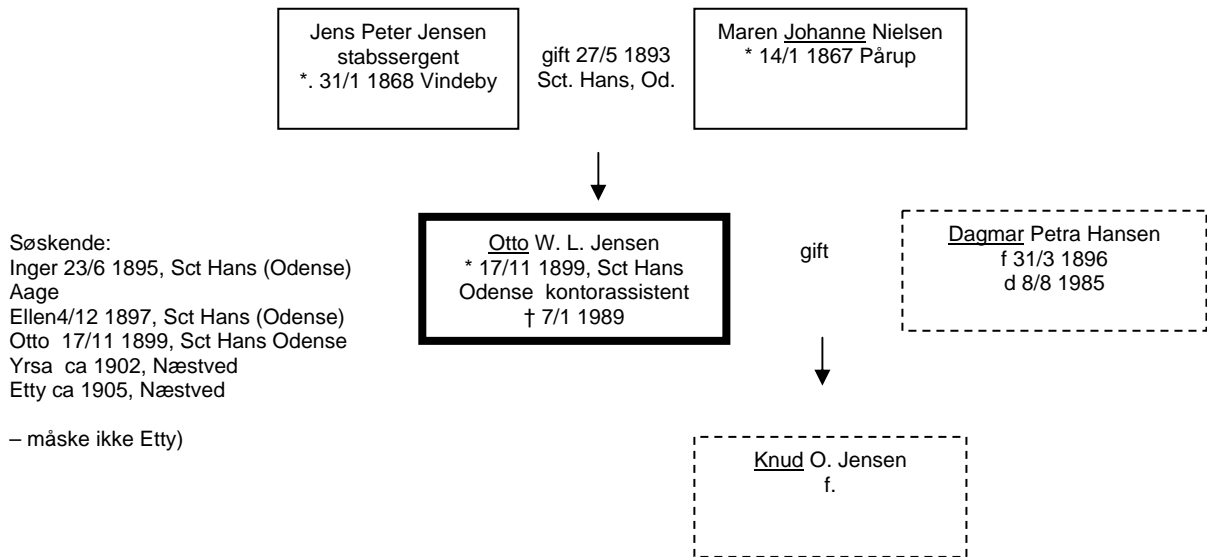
Jens Peter Jensen
stabssergent
*. 31/1 1868 Vindeby

gift 27/5 1893
Sct. Hans, Od.

Maren Johanne Nielsen
* 14/1 1867 Pårup

Søskende:
Inger 23/6 1895, Sct Hans (Odense)
Aage
Ellen4/12 1897, Sct Hans (Odense)
Otto 17/11 1899, Sct Hans Odense
Yrsa ca 1902, Næstved
Etty ca 1905, Næstved

– måske ikke Etty)

Otto W. L. Jensen
* 17/11 1899, Sct Hans
Odense kontorassistent
† 7/1 1989

gift

Dagmar Petra Hansen
f 31/3 1896
d 8/8 1985

Knud O. Jensen
f.